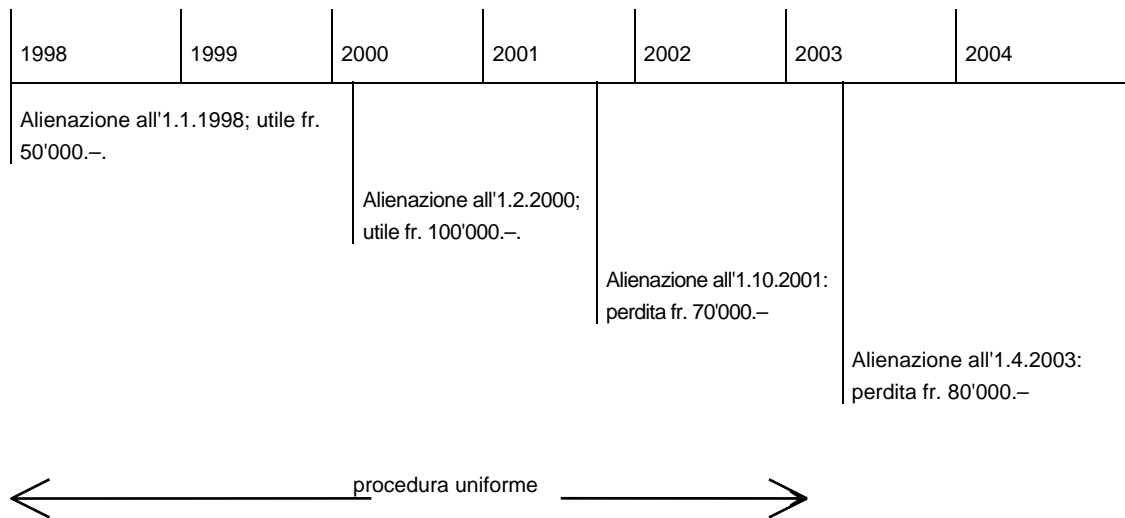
1998 | 1999 | 2000 | 2001 | 2002 | 2003 | 2004

Alienazione all'1.1.1998; utile fr. 50'000.–.

Alienazione all'1.2.2000; utile fr. 100'000.–.

Alienazione all'1.10.2001: perdita fr. 70'000.–

Alienazione all'1.4.2003: perdita fr. 80'000.–

procedura uniforme